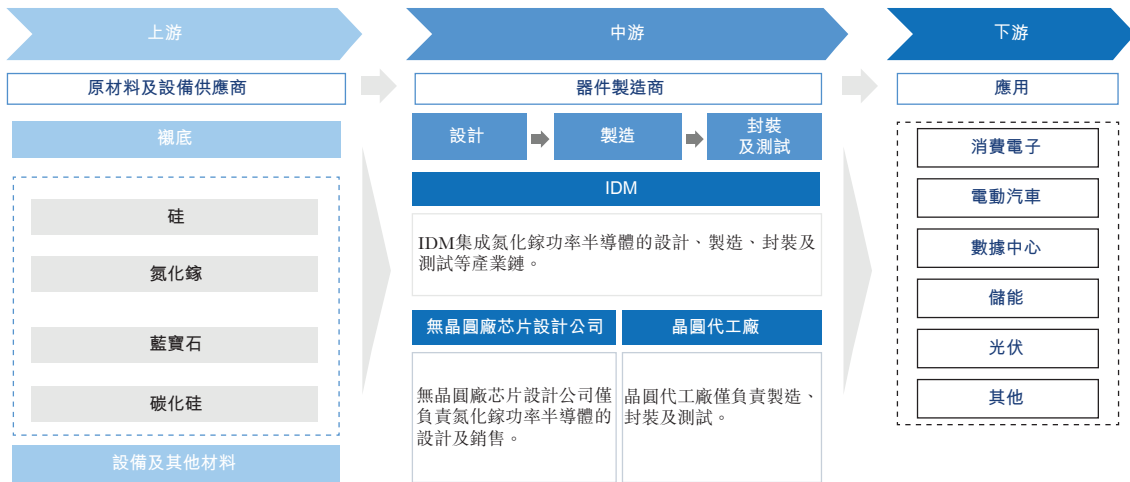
上游

中游

下游

原材料及設備供應商

器件製造商

應用

襯底

設計

製造

封裝及測試

IDM

IDM集成氮化鎵功率半導體的設計、製造、封裝及測試等產業鏈。

無晶圓廠芯片設計公司

晶圓代工廠

無晶圓廠芯片設計公司僅負責氮化鎵功率半導體的設計及銷售。

晶圓代工廠僅負責製造、封裝及測試。

硅

氮化鎵

藍寶石

碳化硅

設備及其他材料

消費電子

電動汽車

數據中心

儲能

光伏

其他